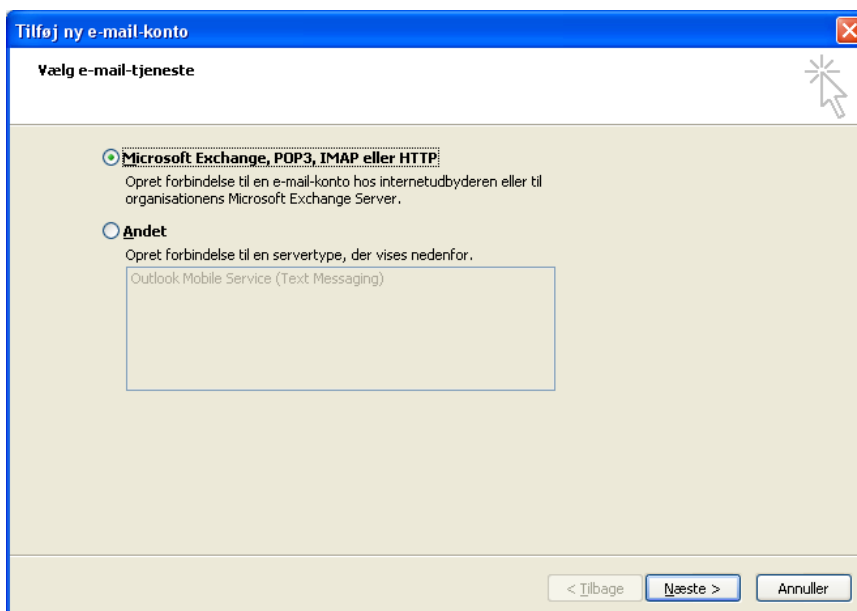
Tilføj ny e-mail-konto

Vælg e-mail-tjeneste

Microsoft Exchange, POP3, IMAP eller HTTP

Opret forbindelse til en e-mail-konto hos internetudbyderen eller til organisationens Microsoft Exchange Server.

Andet

Opret forbindelse til en servertype, der vises nedenfor.

Outlook Mobile Service (Text Messaging)

< Tilbage

Næste >

Annuller